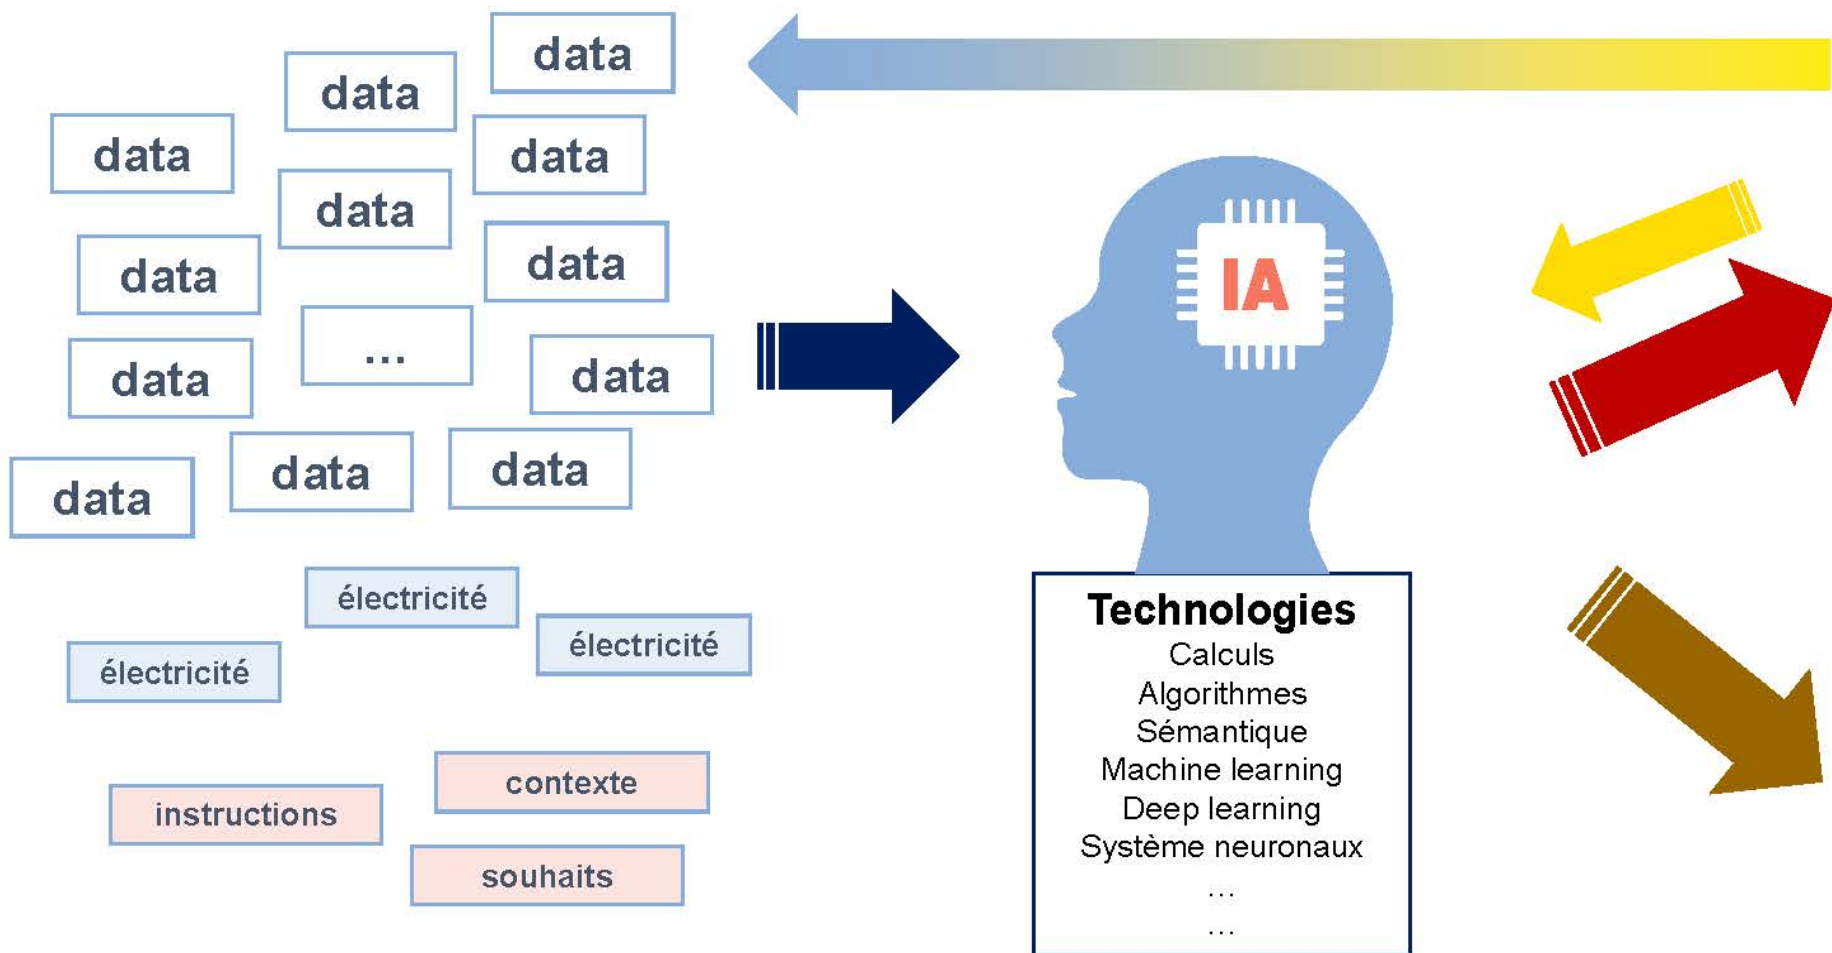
data

data

data

data

data

data

data

...

data

data

data

data

data

électricité

électricité

électricité

contexte

instructions

souhaits

IA

Technologies
Calculs
Algorithmes
Sémantique
Machine learning
Deep learning
Système neuronaux
...
...